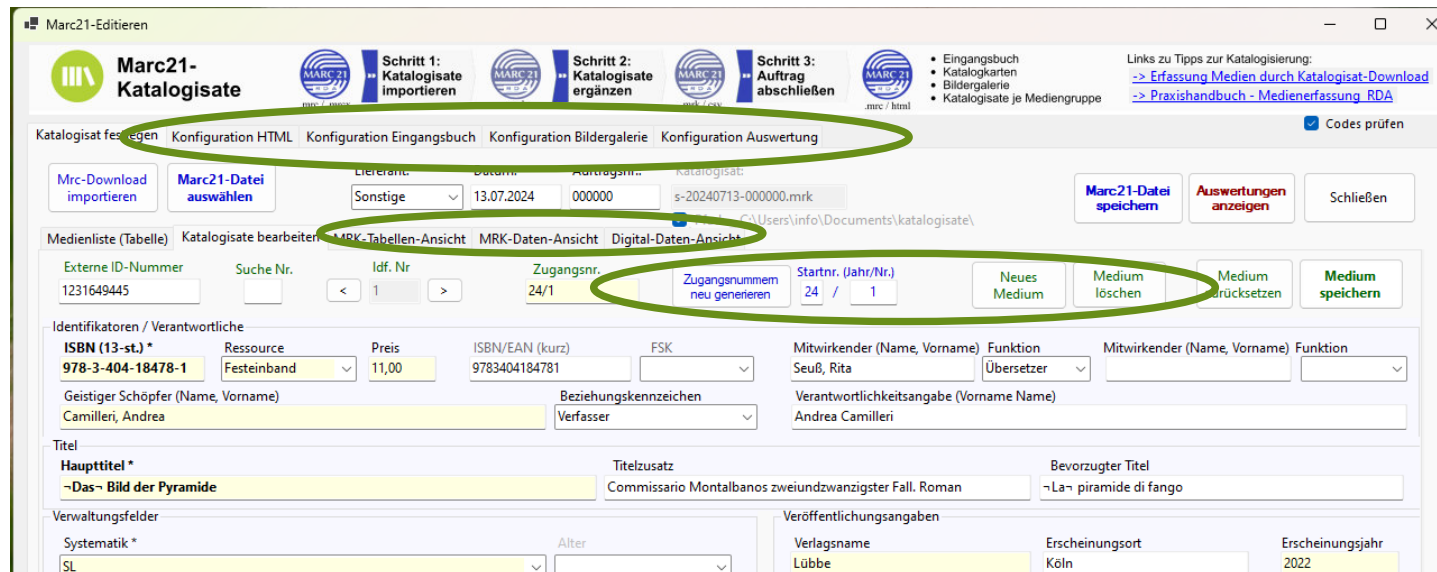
Marc21-Editieren

Marc21-Katalogisate

MARC 21 .mrc / .mrcx

Schritt 1: Katalogisate importieren

MARC 21

Schritt 2: Katalogisate ergänzen

MARC 21 .mrk / .csv

Schritt 3: Auftrag abschließen

MARC 21 .mrc / html

• Eingangsbuch
• Katalogkarten
• Bildergalerie
• Katalogisate je Mediengruppe

Links zu Tipps zur Katalogisierung:
-> Erfassung Medien durch Katalogisat-Download
-> Praxishandbuch - Medienerfassung RDA

Katalogisat festlegen | Konfiguration HTML | Konfiguration Eingangsbuch | Konfiguration Bildergalerie | Konfiguration Auswertung

Codes prüfen

Mrc-Download importieren

Marc21-Datei auswählen

Lieferant: Sonstige

Datum: 13.07.2024

Auftragsnr.: 000000

Katalogisat: s-20240713-000000.mrk

Marc21-Datei speichern

Auswertungen anzeigen

Schließen

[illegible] C:\Users\info\Documents\katalogisate\

Medienliste (Tabelle) | Katalogisate bearbeiten | MRK-Tabellen-Ansicht | MRK-Daten-Ansicht | Digital-Daten-Ansicht

Externe ID-Nummer 1231649445

Suche Nr.

Idf. Nr <  1  >

Zugangsnr. 24/1

Zugangsnummern neu generieren

Startnr. (Jahr/Nr.) 24 / 1

Neues Medium

Medium löschen

Medium zurücksetzen

Medium speichern

Identifikatoren / Verantwortliche

ISBN (13-st.) * 978-3-404-18478-1

Ressource Festeinband

Preis 11,00

ISBN/EAN (kurz) 9783404184781

FSK

Mitwirkender (Name, Vorname) Seuß, Rita

Funktion Übersetzer

Mitwirkender (Name, Vorname)

Funktion

Geistiger Schöpfer (Name, Vorname) Camilleri, Andrea

Beziehungskennzeichen Verfasser

Verantwortlichkeitsangabe (Vorname Name) Andrea Camilleri

Titel

Haupttitel * ¬Das¬ Bild der Pyramide

Titelzusatz Commissario Montalbanos zweiundzwanzigster Fall. Roman

Bevorzugter Titel ¬La¬ piramide di fango

Verwaltungsfelder

Systematik * SL

Alter

Veröffentlichungsangaben

Verlagsname Lübbe

Erscheinungsort Köln

Erscheinungsjahr 2022